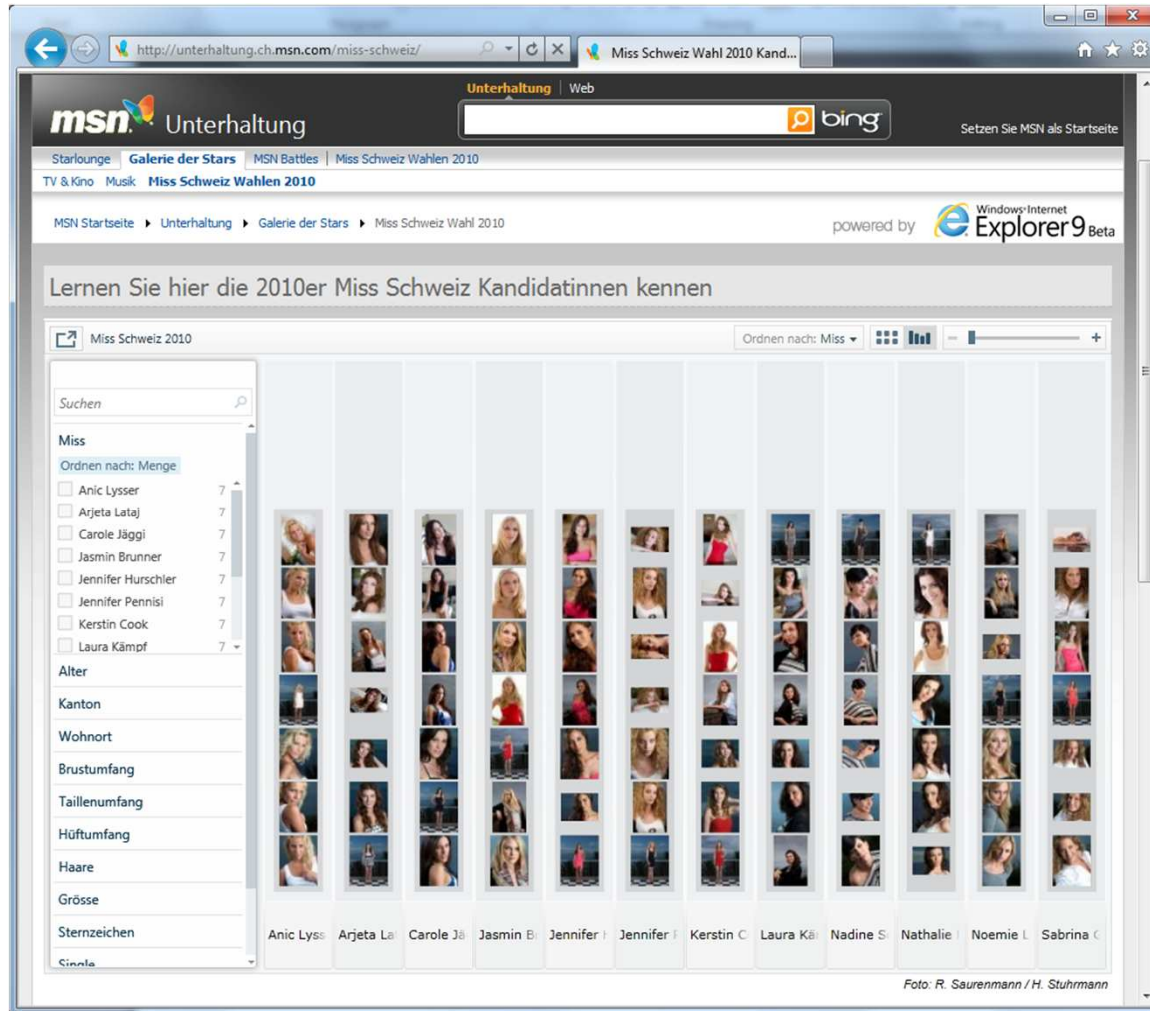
http://unterhaltung.ch.msn.com/miss-schweiz/

Miss Schweiz Wahl 2010 Kand...

msn Unterhaltung

Unterhaltung | Web

bing

Setzen Sie MSN als Startseite

Starlounge | Galerie der Stars | MSN Battles | Miss Schweiz Wahlen 2010

TV & Kino Musik Miss Schweiz Wahlen 2010

MSN Startseite ▸ Unterhaltung ▸ Galerie der Stars ▸ Miss Schweiz Wahl 2010

powered by Windows Internet Explorer 9 Beta

Lernen Sie hier die 2010er Miss Schweiz Kandidatinnen kennen

Miss Schweiz 2010

Ordnen nach: Miss

Suchen

Miss

Ordnen nach: Menge

Anic Lysser 7
Arjeta Lataj 7
Carole Jäggi 7
Jasmin Brunner 7
Jennifer Hurschler 7
Jennifer Pennisi 7
Kerstin Cook 7
Laura Kämpf 7

Alter
Kanton
Wohnort
Brustumfang
Taillenumfang
Hüftumfang
Haare
Grösse
Sternzeichen
Single

Anic Lyss | Arjeta La | Carole Jä | Jasmin B | Jennifer | Jennifer | Kerstin C | Laura Kä | Nadine S | Nathalie | Noemie L | Sabrina

Foto: R. Saurenmann / H. Stuhrmann